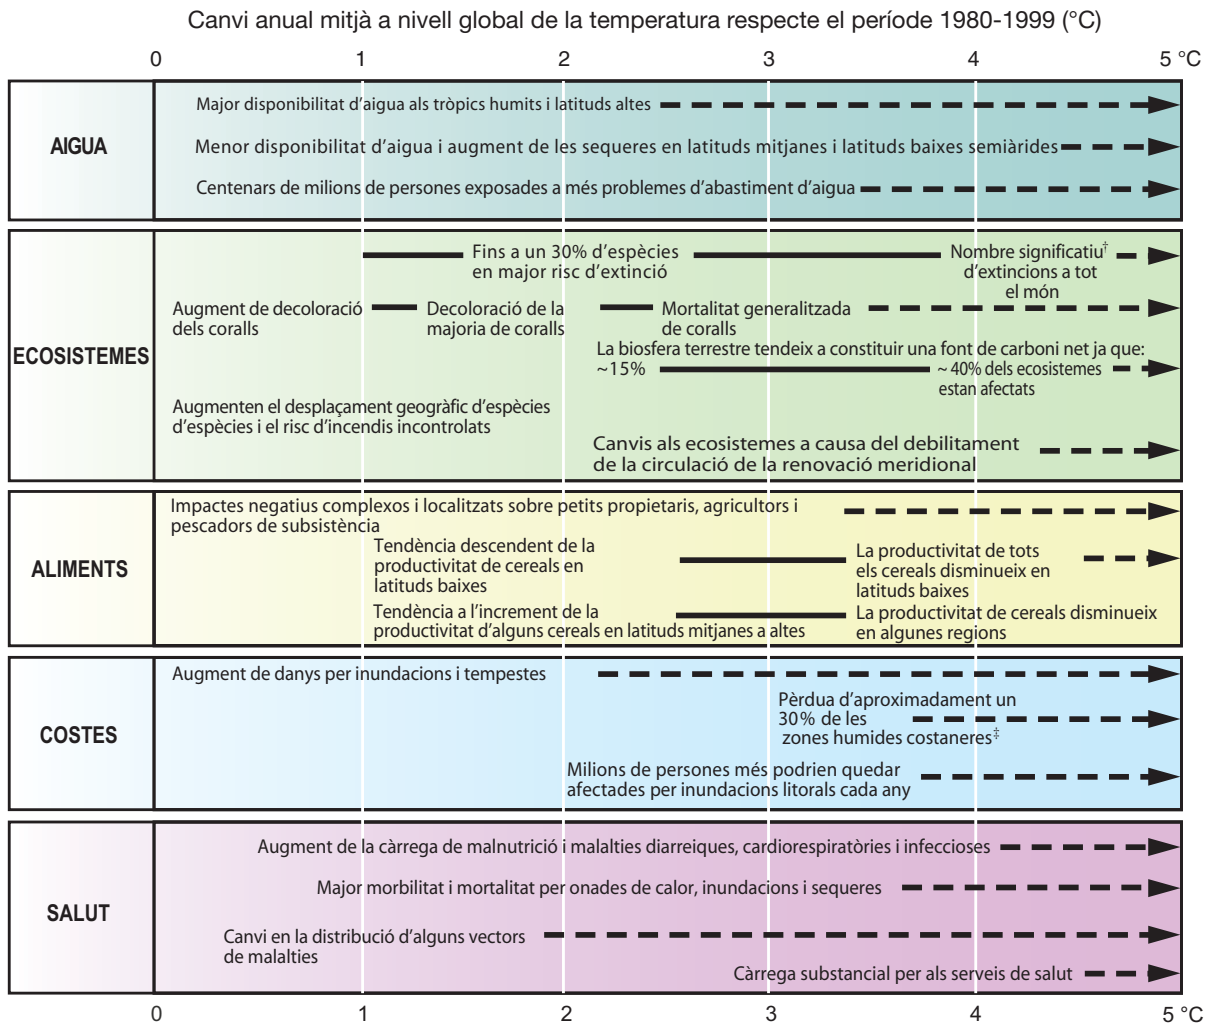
Canvi anual mitjà a nivell global de la temperatura respecte el període 1980-1999 (°C)

0 1 2 3 4 5 °C

AIGUA

Major disponibilitat d'aigua als tròpics humits i latituds altes

Menor disponibilitat d'aigua i augment de les sequeres en latituds mitjanes i latituds baixes semiàrides

Centenars de milions de persones exposades a més problemes d'abastiment d'aigua

ECOSISTEMES

Fins a un 30% d'espècies en major risc d'extinció

Nombre significatiu† d'extincions a tot el món

Augment de decoloració dels coralls

Decoloració de la majoria de coralls

Mortalitat generalitzada de coralls

La biosfera terrestre tendeix a constituir una font de carboni net ja que: ~15%

~ 40% dels ecosistemes estan afectats

Augmenten el desplaçament geogràfic d'espècies d'espècies i el risc d'incendis incontrolats

Canvis als ecosistemes a causa del debilitament de la circulació de la renovació meridional

ALIMENTS

Impactes negatius complexos i localitzats sobre petits propietaris, agricultors i pescadors de subsistència

Tendència descendent de la productivitat de cereals en latituds baixes

La productivitat de tots els cereals disminueix en latituds baixes

Tendència a l'increment de la productivitat d'alguns cereals en latituds mitjanes a altes

La productivitat de cereals disminueix en algunes regions

COSTES

Augment de danys per inundacions i tempestes

Pèrdua d'aproximadament un 30% de les zones humides costaneres‡

Milions de persones més podrien quedar afectades per inundacions litorals cada any

SALUT

Augment de la càrrega de malnutrició i malalties diarreiques, cardiorespiratòries i infeccioses

Major morbilitat i mortalitat per onades de calor, inundacions i sequeres

Canvi en la distribució d'alguns vectors de malalties

Càrrega substancial per als serveis de salut

0 1 2 3 4 5 °C